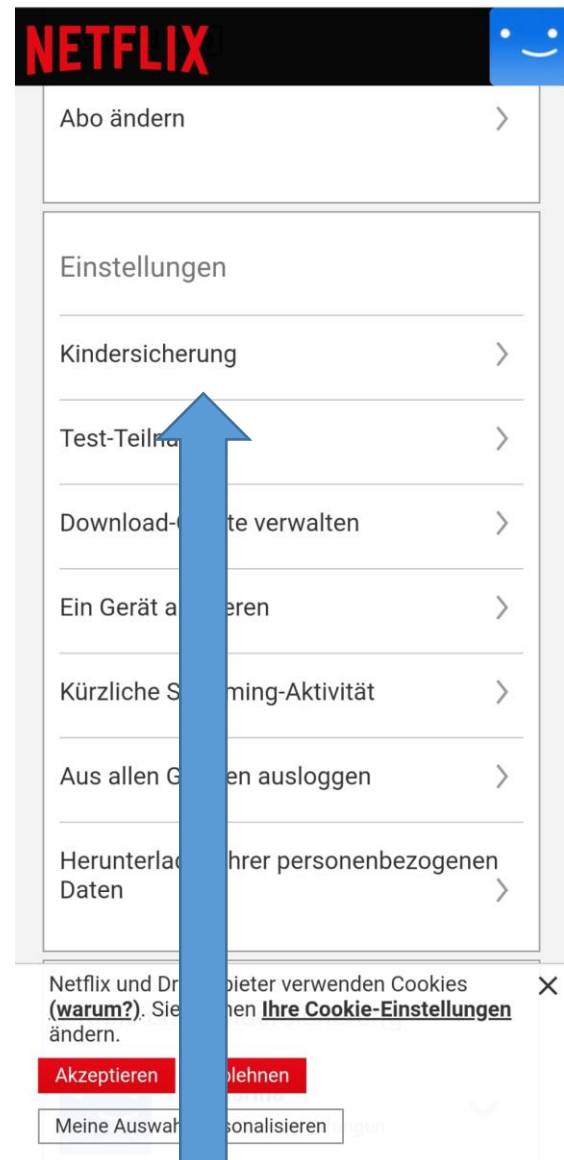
NETFLIX

Abo ändern

Einstellungen

Kindersicherung

Test-Teilna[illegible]

Download-G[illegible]te verwalten

Ein Gerät a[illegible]eren

Kürzliche S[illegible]ming-Aktivität

Aus allen G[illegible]en ausloggen

Herunterla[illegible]hrer personenbezogenen Daten

Netflix und Dr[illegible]bieter verwenden Cookies **(warum?)**. Sie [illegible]nen **Ihre Cookie-Einstellungen** ändern.

Akzeptieren

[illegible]blehnen

Meine Auswah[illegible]sonalisieren